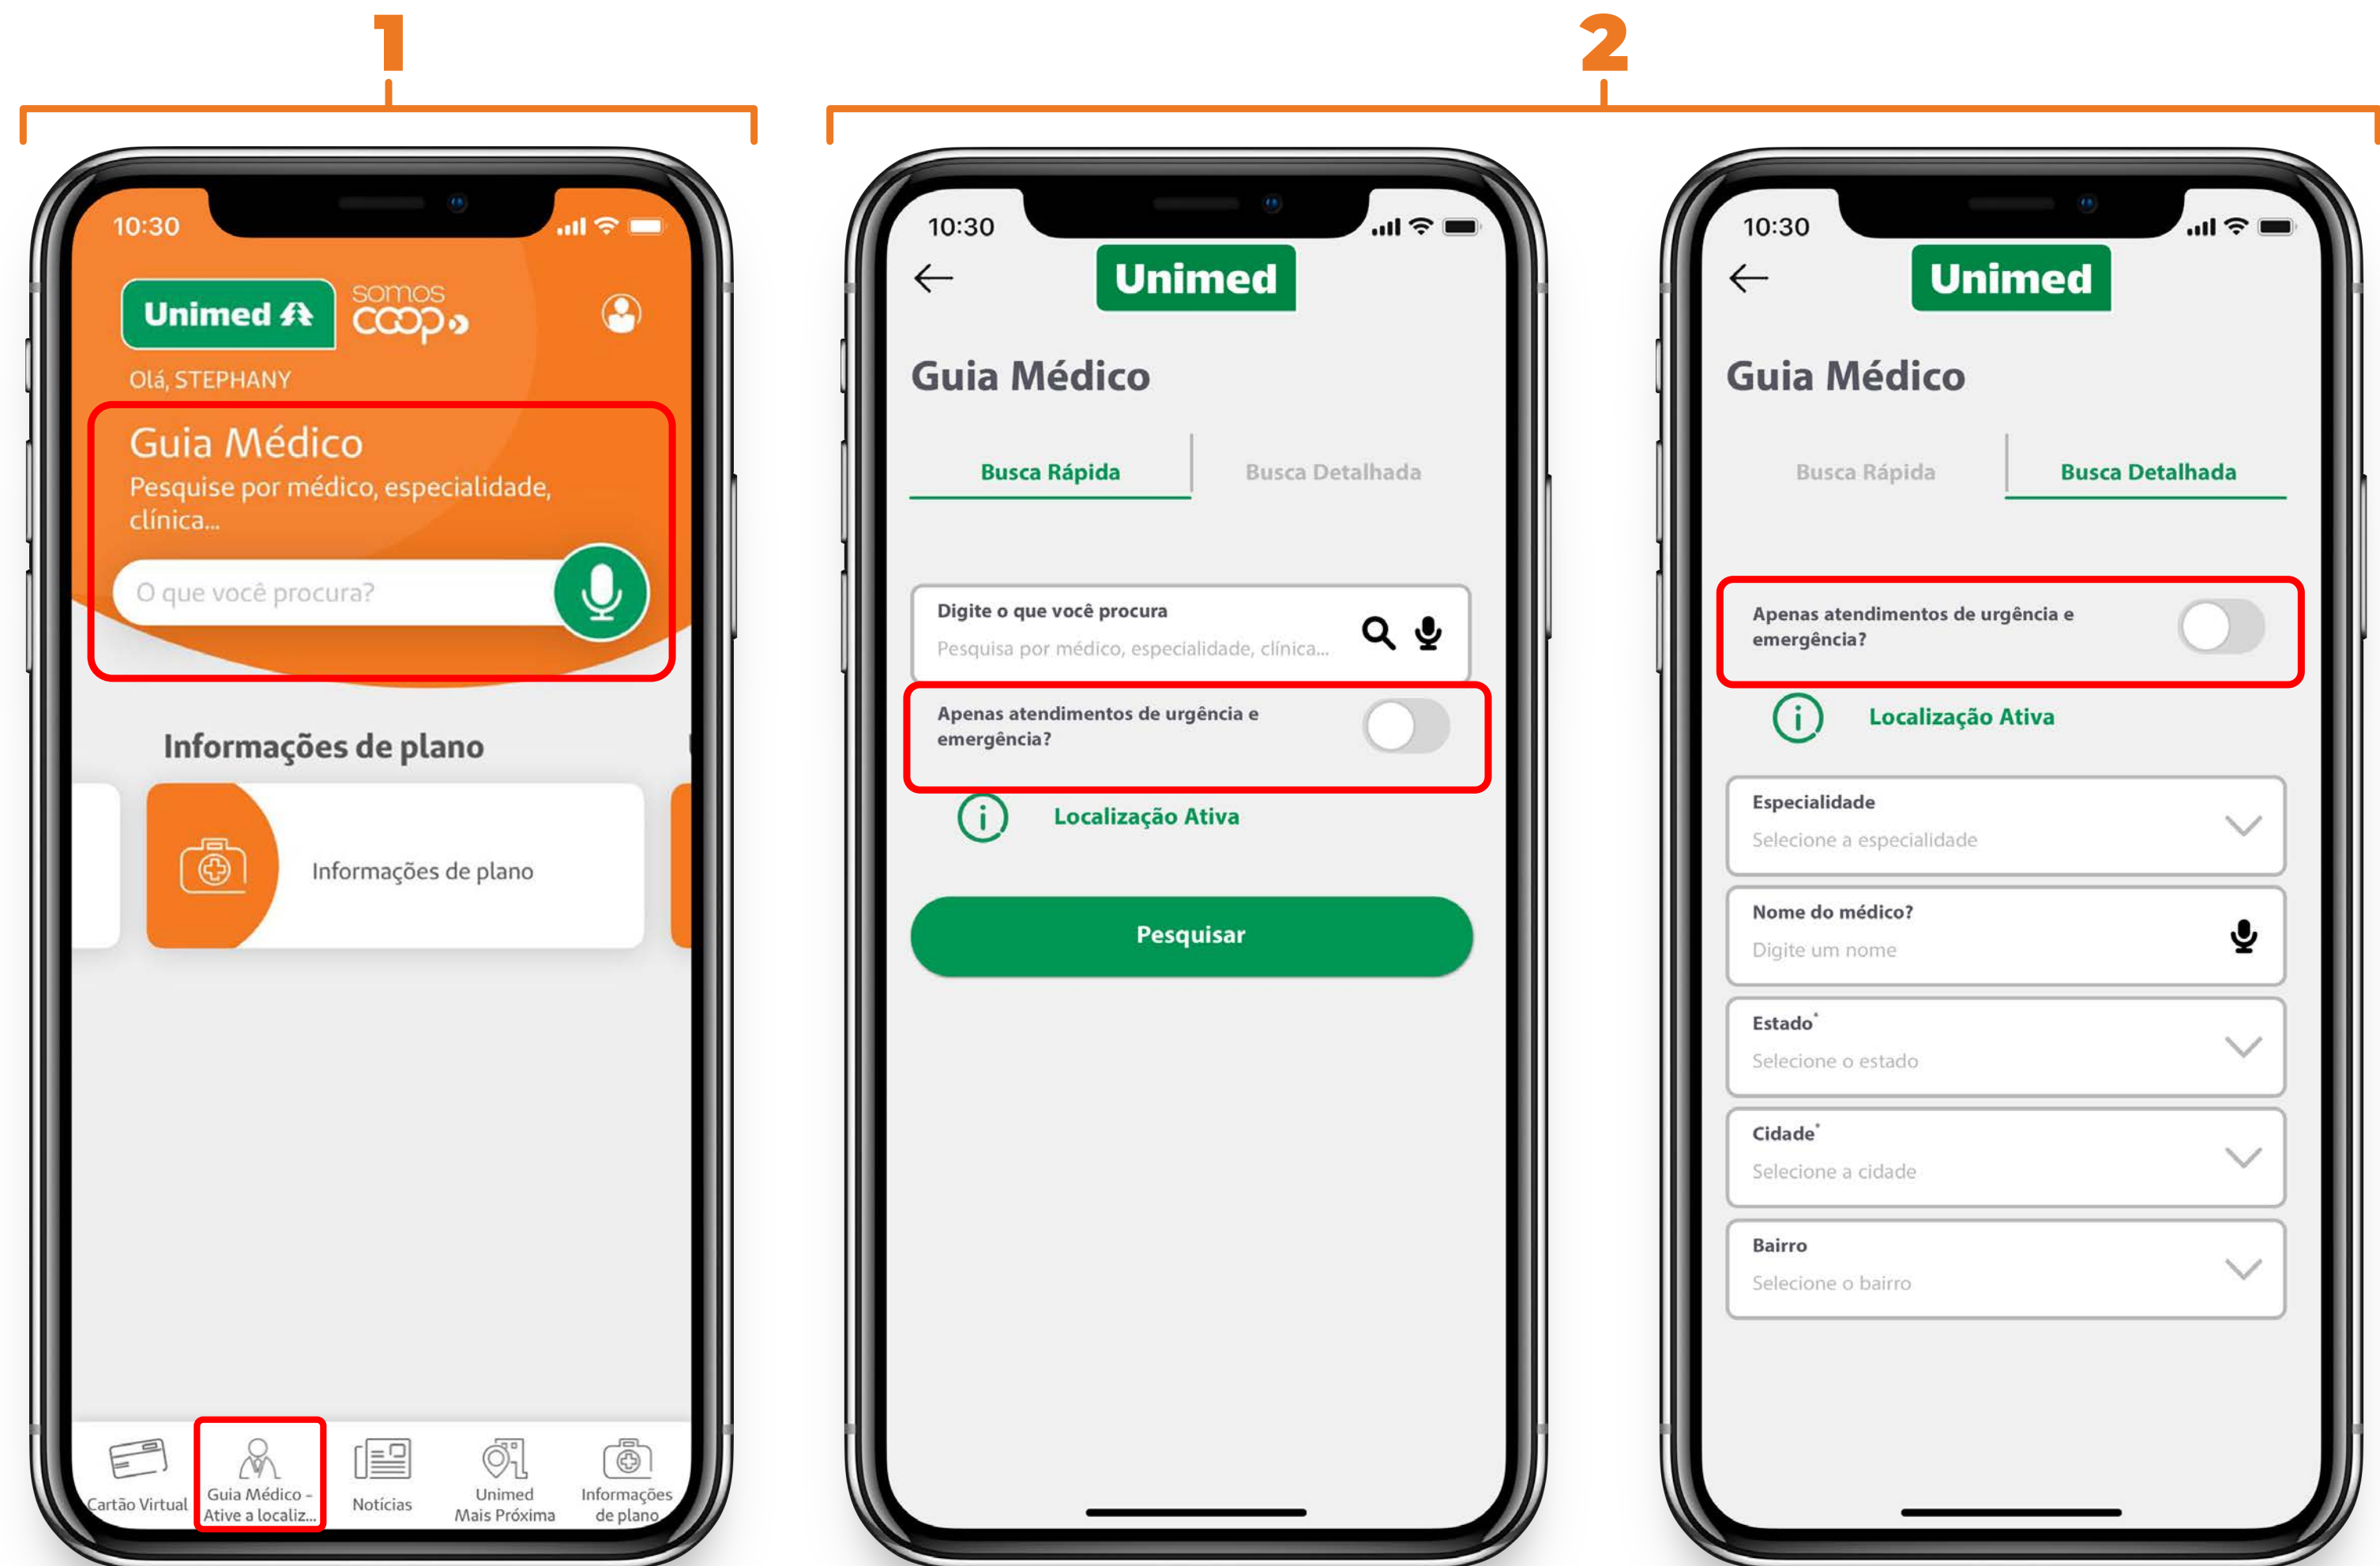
1

2

10:30

Unimed

somos coop

Olá, STEPHANY

Guia Médico

Pesquise por médico, especialidade, clínica...

O que você procura?

Informações de plano

Informações de plano

Cartão Virtual

Guia Médico - Ative a localiz...

Notícias

Unimed Mais Próxima

Informações de plano

10:30

Unimed

Guia Médico

Busca Rápida

Busca Detalhada

Digite o que você procura

Pesquisa por médico, especialidade, clínica...

Apenas atendimentos de urgência e emergência?

Localização Ativa

Pesquisar

10:30

Unimed

Guia Médico

Busca Rápida

Busca Detalhada

Apenas atendimentos de urgência e emergência?

Localização Ativa

Especialidade

Selecione a especialidade

Nome do médico?

Digite um nome

Estado*

Selecione o estado

Cidade*

Selecione a cidade

Bairro

Selecione o bairro